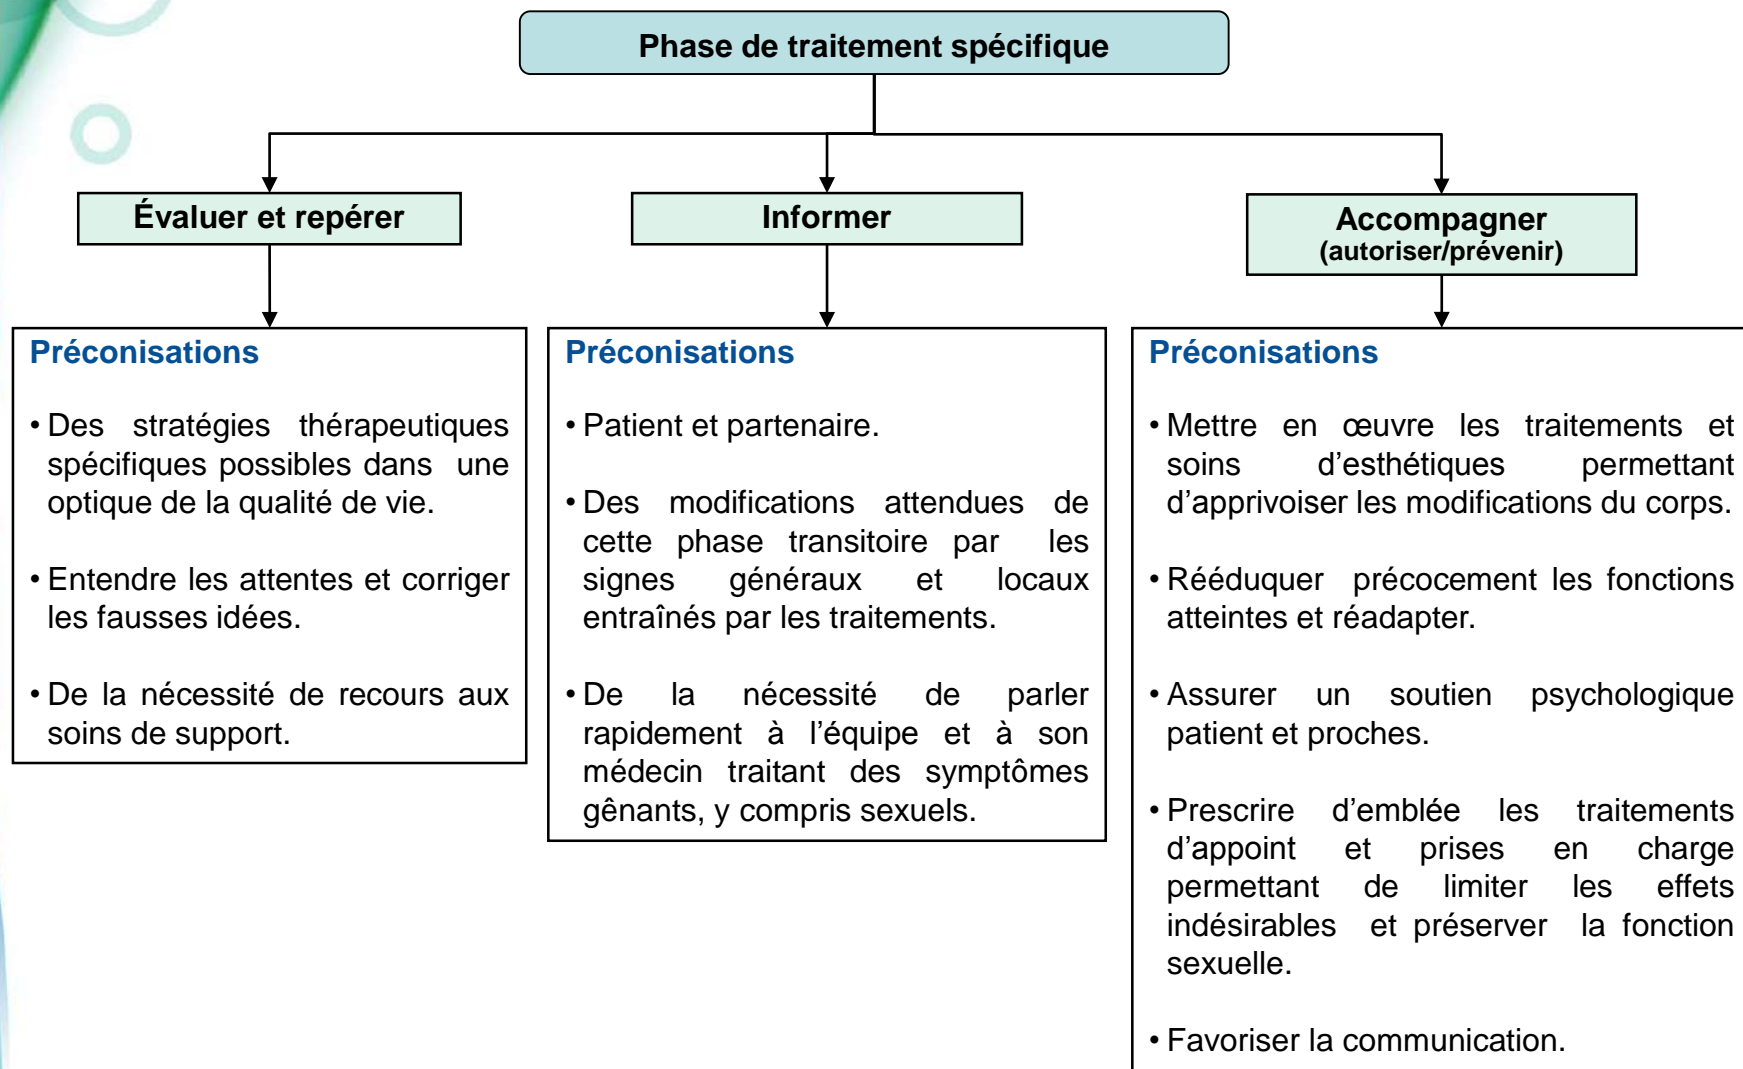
Phase de traitement spécifique

Évaluer et repérer

Préconisations

• Des stratégies thérapeutiques spécifiques possibles dans une optique de la qualité de vie.

• Entendre les attentes et corriger les fausses idées.

• De la nécessité de recours aux soins de support.

Informer

Préconisations

• Patient et partenaire.

• Des modifications attendues de cette phase transitoire par les signes généraux et locaux entraînés par les traitements.

• De la nécessité de parler rapidement à l'équipe et à son médecin traitant des symptômes gênants, y compris sexuels.

Accompagner
(autoriser/prévenir)

Préconisations

• Mettre en œuvre les traitements et soins d'esthétiques permettant d'apprivoiser les modifications du corps.

• Rééduquer précocement les fonctions atteintes et réadapter.

• Assurer un soutien psychologique patient et proches.

• Prescrire d'emblée les traitements d'appoint et prises en charge permettant de limiter les effets indésirables et préserver la fonction sexuelle.

• Favoriser la communication.